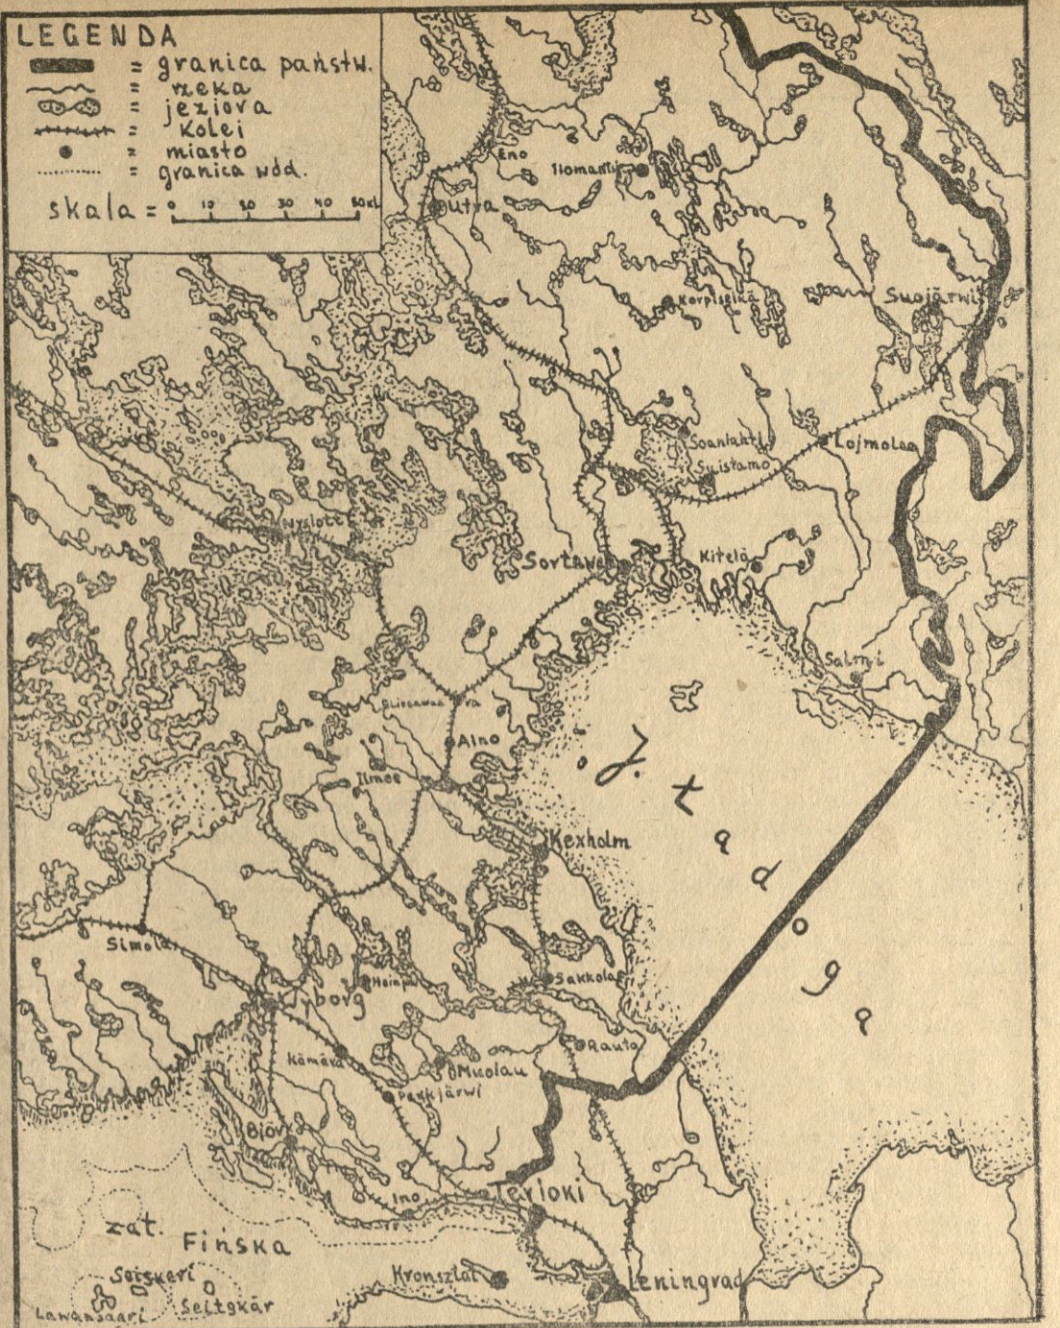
LEGENDA
= granica państw.
= rzeka
= jeziora
= Kolej
= miasto
= granica wód.
skala = 0 10 20 30 40 50 km

Eno
Ilomantsi
Uutra
Korpiselkä
Suojärwi
Soanlahti
Suistamo
Lojmola
Nyslott
Sortawala
Kitelä
Salmi
Elisenwaara
Alno
Ilmee
J. Ładoga
Kexholm
Simola
Heinjoki
Sakkola
Wyborg
Kämära
Rauta
Muolaa
Perkjärwi
Biörkö
Ino
Terioki
zat. Fińska
Seiskari
Seitskär
Lawansaari
Kronsztat
Leningrad